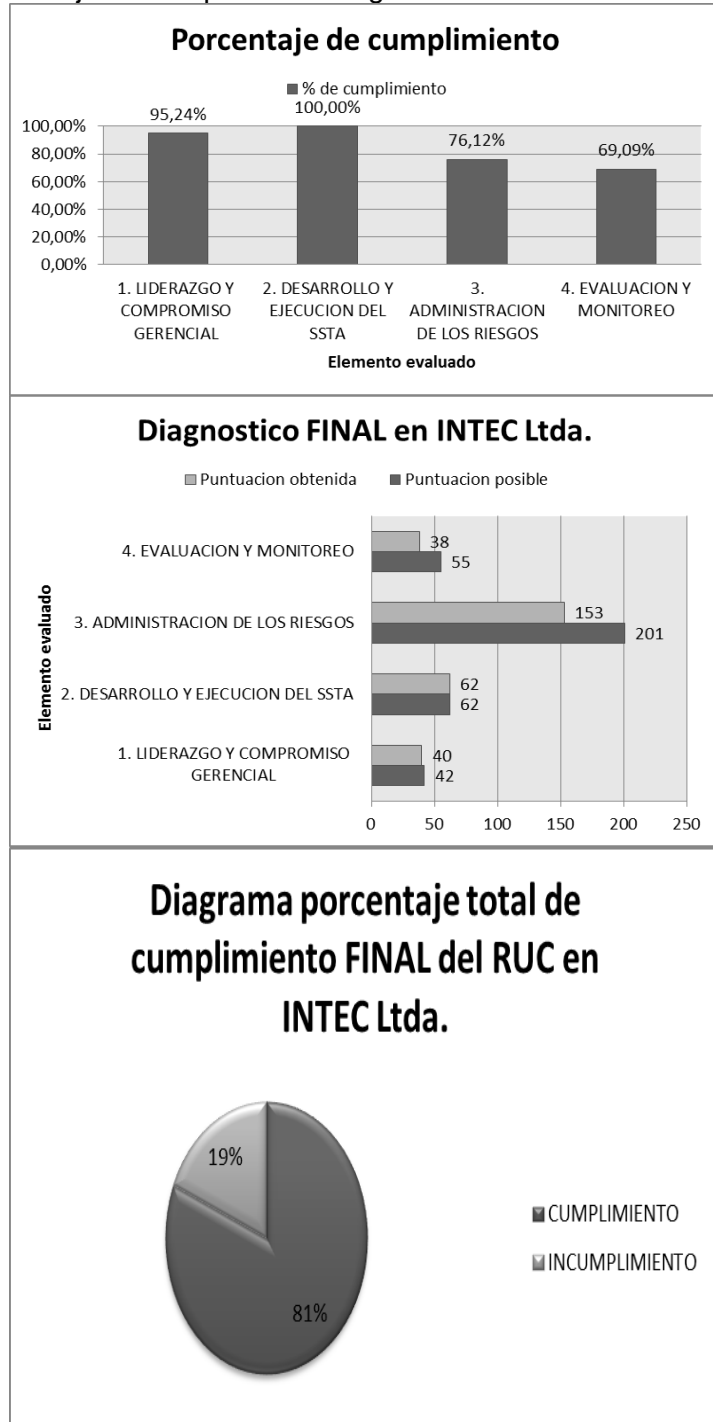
Porcentaje de cumplimiento

% de cumplimiento

100,00%
80,00%
60,00%
40,00%
20,00%
0,00%

95,24%
100,00%
76,12%
69,09%

1. LIDERAZGO Y COMPROMISO GERENCIAL
2. DESARROLLO Y EJECUCION DEL SSTA
3. ADMINISTRACION DE LOS RIESGOS
4. EVALUACION Y MONITOREO

Elemento evaluado

Diagnostico FINAL en INTEC Ltda.

Puntuacion obtenida
Puntuacion posible

Elemento evaluado

4. EVALUACION Y MONITOREO
38
55
3. ADMINISTRACION DE LOS RIESGOS
153
201
2. DESARROLLO Y EJECUCION DEL SSTA
62
62
1. LIDERAZGO Y COMPROMISO GERENCIAL
40
42

0
50
100
150
200
250

Diagrama porcentaje total de cumplimiento FINAL del RUC en INTEC Ltda.

19%
81%

CUMPLIMIENTO
INCUMPLIMIENTO